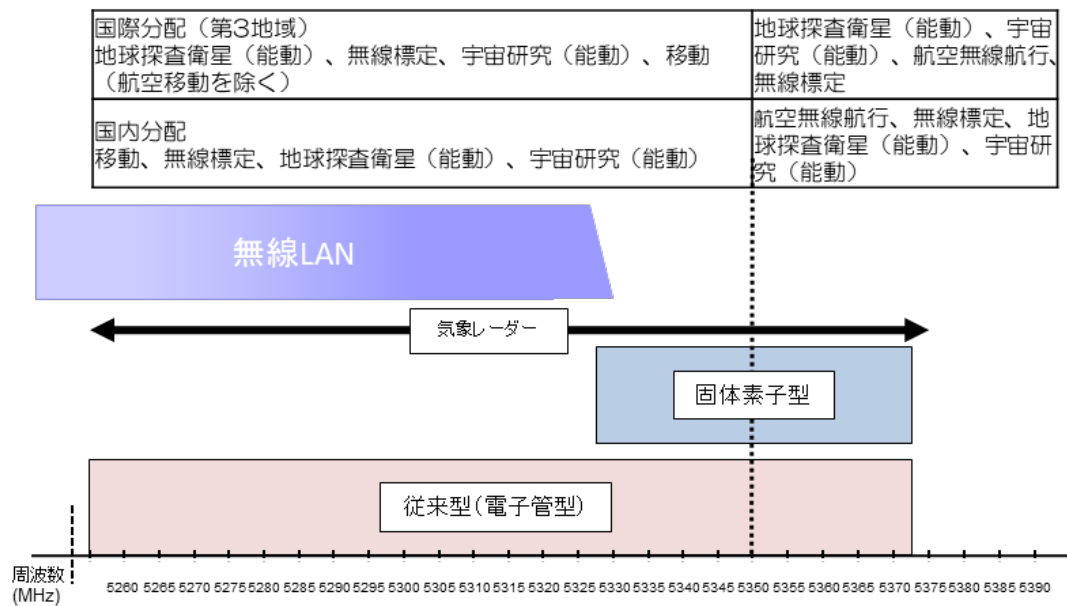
| 国際分配（第3地域）<br>地球探査衛星（能動）、無線標定、宇宙研究（能動）、移動（航空移動を除く） | 地球探査衛星（能動）、宇宙研究（能動）、航空無線航行、無線標定 |
|---|---|
| 国内分配<br>移動、無線標定、地球探査衛星（能動）、宇宙研究（能動） | 航空無線航行、無線標定、地球探査衛星（能動）、宇宙研究（能動） |

無線LAN

気象レーダー

固体素子型

従来型(電子管型)

周波数
(MHz)

5260 5265 5270 5275 5280 5285 5290 5295 5300 5305 5310 5315 5320 5325 5330 5335 5340 5345 5350 5355 5360 5365 5370 5375 5380 5385 5390